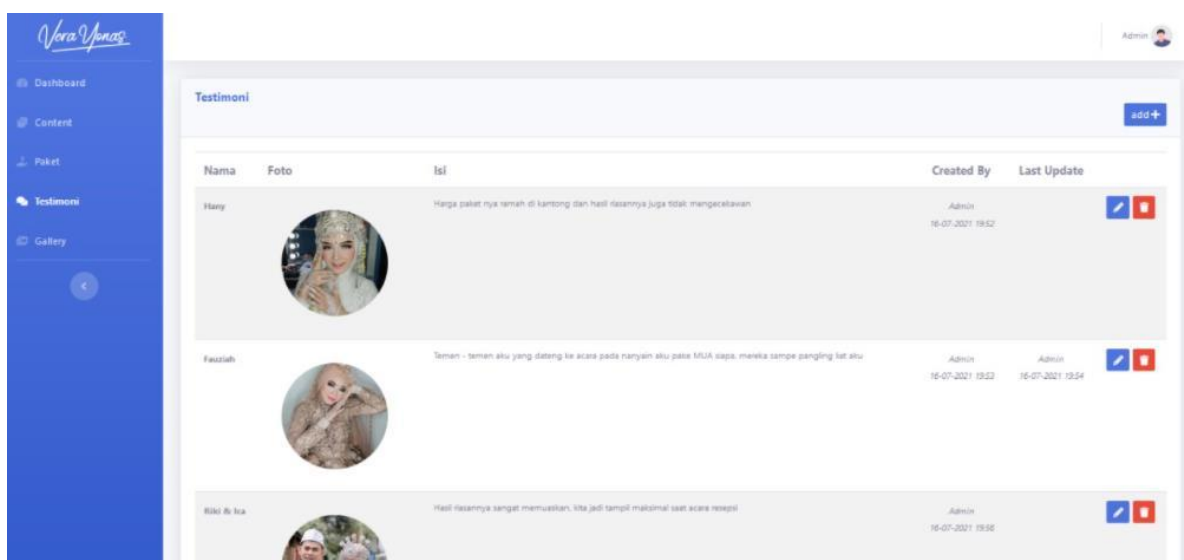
Vera Yonas

Dashboard
Content
Paket
Testimoni
Gallery

Admin

Testimoni

add+

| Nama | Foto | Isi | Created By | Last Update |
|---|---|---|---|---|
| Hany | | Harga paket nya ramah di kantong dan hasil riasannya juga tidak mengecewakan | Admin 16-07-2021 19:52 | |
| Fauziah | | Temen - temen aku yang dateng ke acara pada nanyain aku pake MUA siapa, mereka sampe pangling liat aku | Admin 16-07-2021 19:53 | Admin 16-07-2021 19:54 |
| Riki & Ica | | Hasil riasannya sangat memuaskan, kita jadi tampil maksimal saat acara resepsi | Admin 16-07-2021 19:58 | |